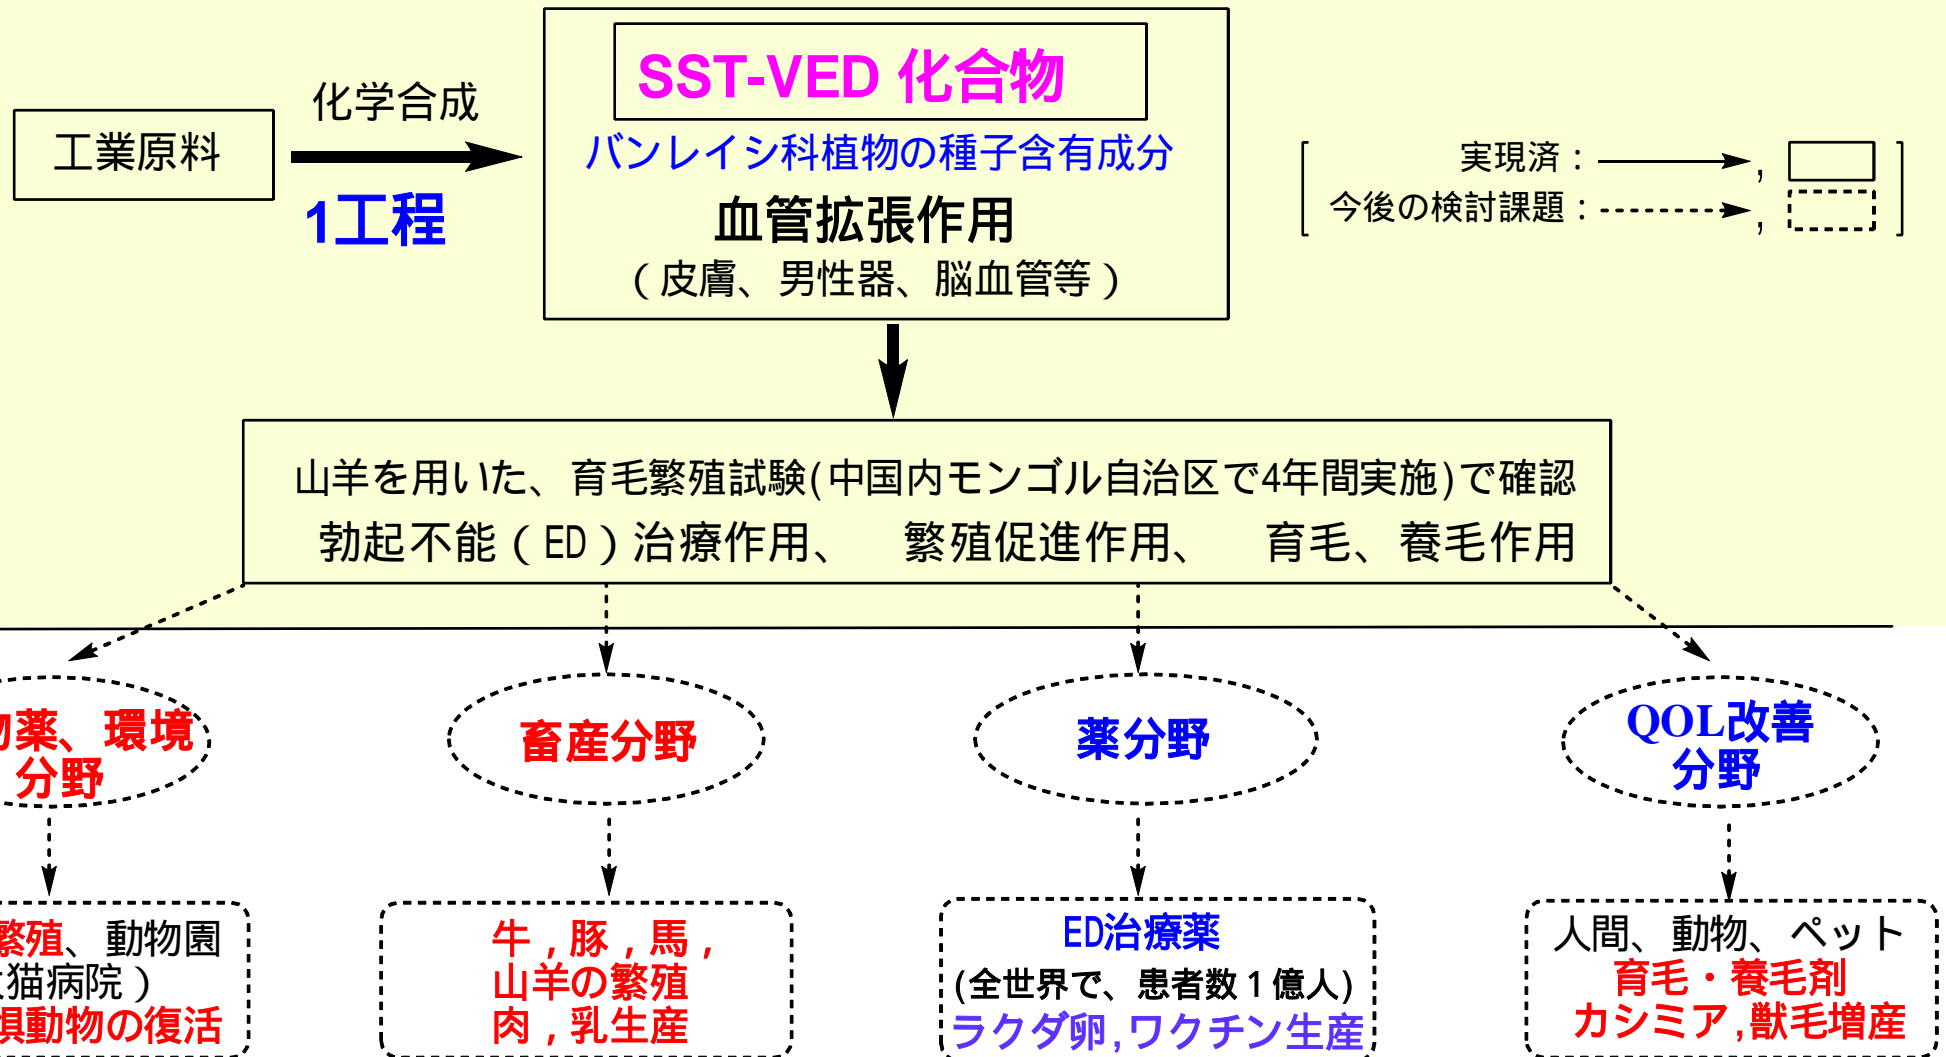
工業原料

化学合成

1工程

SST-VED 化合物

バンレイシ科植物の種子含有成分

血管拡張作用

（皮膚、男性器、脳血管等）

実現済：

今後の検討課題：

山羊を用いた、育毛繁殖試験(中国内モンゴル自治区で4年間実施)で確認

勃起不能（ED）治療作用、 繁殖促進作用、 育毛、養毛作用

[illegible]薬、環境分野

畜産分野

薬分野

QOL改善分野

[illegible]繁殖、動物園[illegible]猫病院）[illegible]動物の復活

牛，豚，馬，山羊の繁殖肉，乳生産

ED治療薬
(全世界で、患者数１億人)
ラクダ卵，ワクチン生産

人間、動物、ペット
育毛・養毛剤
カシミア，獣毛増産